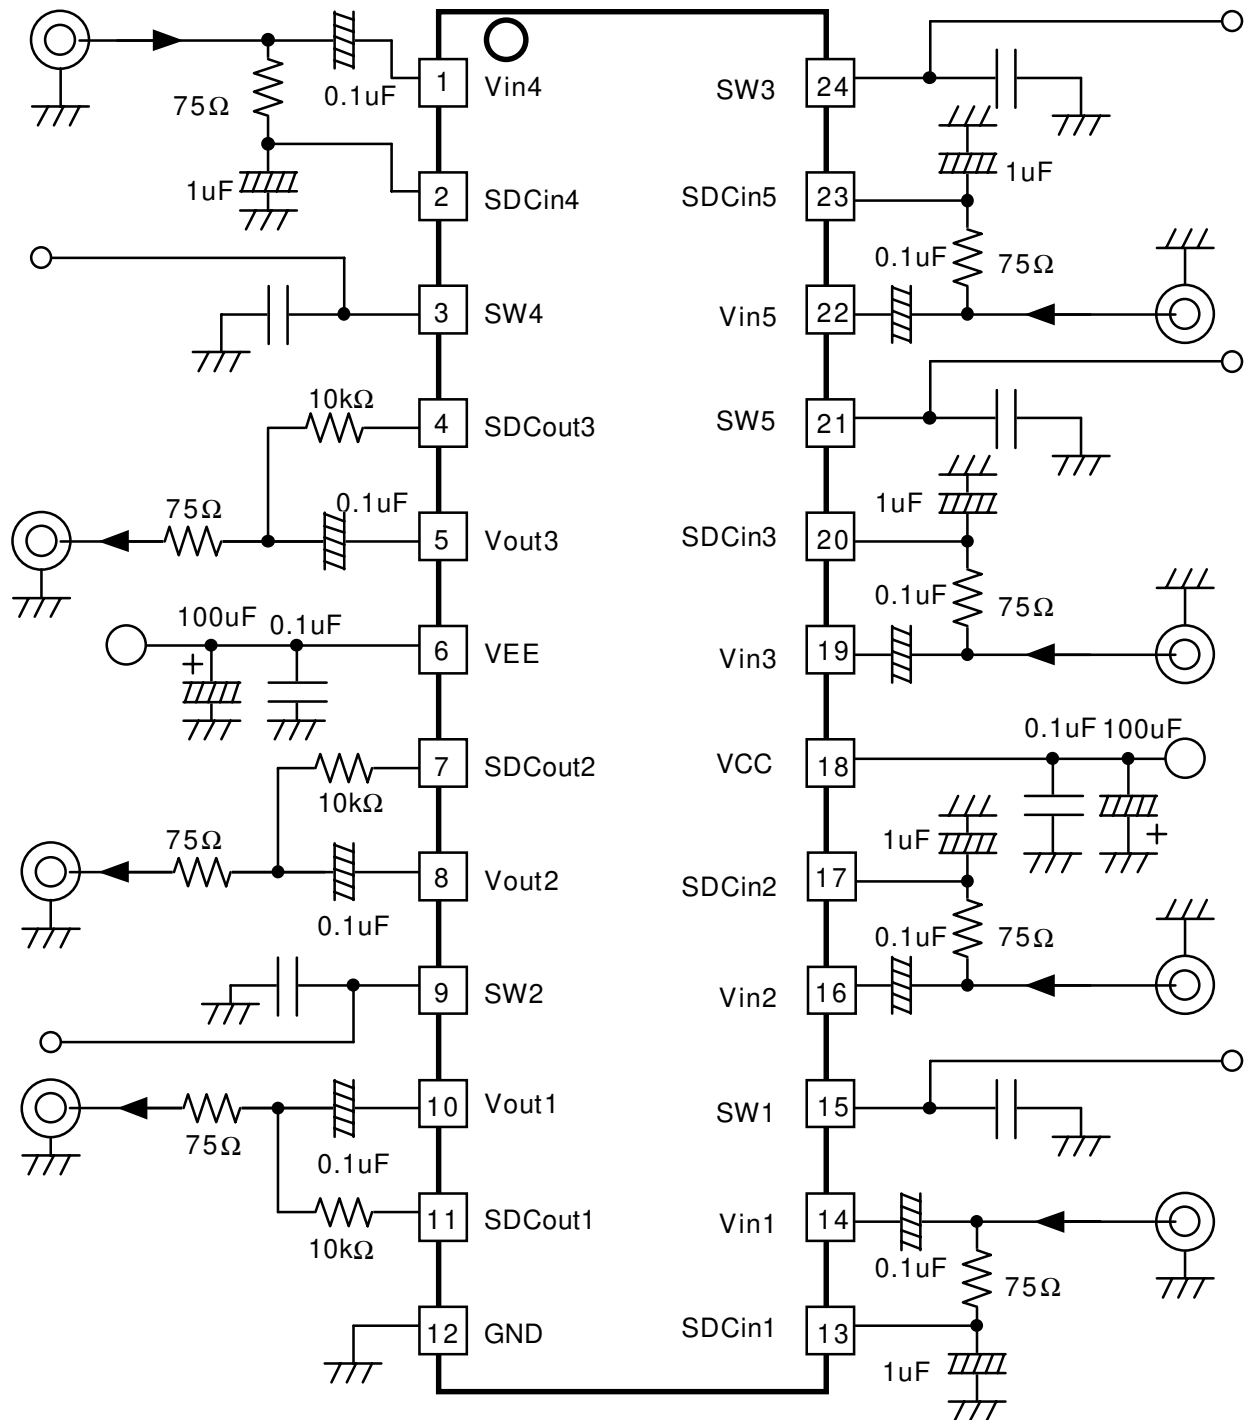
0.1uF
1 Vin4
75Ω
1uF
2 SDCin4
3 SW4
10kΩ
4 SDCout3
75Ω
0.1uF
5 Vout3
100uF
0.1uF
+
6 VEE
7 SDCout2
10kΩ
75Ω
8 Vout2
0.1uF
9 SW2
10 Vout1
75Ω
0.1uF
11 SDCout1
10kΩ
12 GND

SW3 24
1uF
SDCin5 23
0.1uF
75Ω
Vin5 22
SW5 21
1uF
SDCin3 20
0.1uF
75Ω
Vin3 19
0.1uF 100uF
VCC 18
1uF
+
SDCin2 17
0.1uF
75Ω
Vin2 16
SW1 15
Vin1 14
0.1uF
75Ω
SDCin1 13
1uF